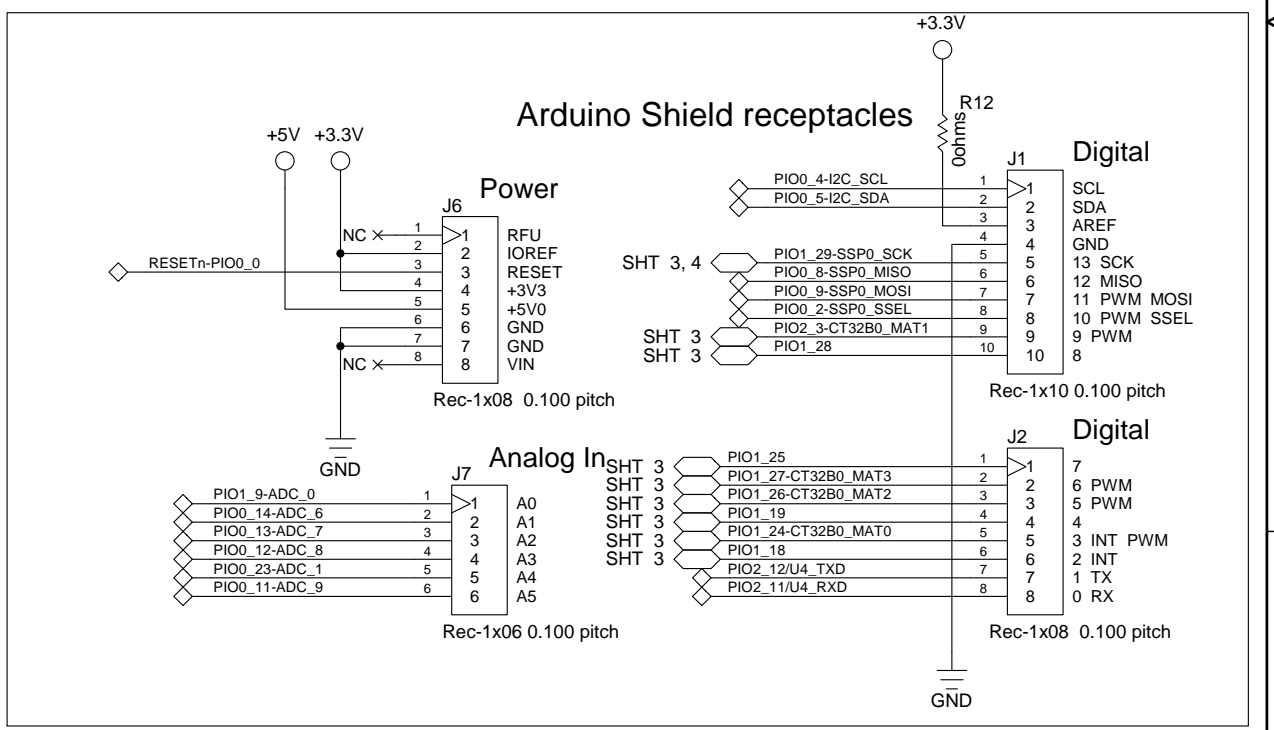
+3.3V

Arduino Shield receptacles

R12
0ohms

+5V +3.3V

Power
J6

NC
RESETn-PIO0_0
NC

| Pin | | Name |
|---|---|---|
| 1 | 1 | RFU |
| 2 | 2 | IOREF |
| 3 | 3 | RESET |
| 4 | 4 | +3V3 |
| 5 | 5 | +5V0 |
| 6 | 6 | GND |
| 7 | 7 | GND |
| 8 | 8 | VIN |

Rec-1x08 0.100 pitch

GND

Digital
J1

| Net | Pin | | Name |
|---|---|---|---|
| PIO0_4-I2C_SCL | 1 | 1 | SCL |
| PIO0_5-I2C_SDA | 2 | 2 | SDA |
| | 3 | 3 | AREF |
| | 4 | 4 | GND |
| PIO1_29-SSP0_SCK | 5 | 5 | 13 SCK |
| PIO0_8-SSP0_MISO | 6 | 6 | 12 MISO |
| PIO0_9-SSP0_MOSI | 7 | 7 | 11 PWM MOSI |
| PIO0_2-SSP0_SSEL | 8 | 8 | 10 PWM SSEL |
| PIO2_3-CT32B0_MAT1 | 9 | 9 | 9 PWM |
| PIO1_28 | 10 | 10 | 8 |

SHT 3, 4
SHT 3
SHT 3

Rec-1x10 0.100 pitch

Analog In
J7

| Net | Pin | | Name |
|---|---|---|---|
| PIO1_9-ADC_0 | 1 | 1 | A0 |
| PIO0_14-ADC_6 | 2 | 2 | A1 |
| PIO0_13-ADC_7 | 3 | 3 | A2 |
| PIO0_12-ADC_8 | 4 | 4 | A3 |
| PIO0_23-ADC_1 | 5 | 5 | A4 |
| PIO0_11-ADC_9 | 6 | 6 | A5 |

Rec-1x06 0.100 pitch

Digital
J2

| Sheet | Net | Pin | | Name |
|---|---|---|---|---|
| SHT 3 | PIO1_25 | 1 | 1 | 7 |
| SHT 3 | PIO1_27-CT32B0_MAT3 | 2 | 2 | 6 PWM |
| SHT 3 | PIO1_26-CT32B0_MAT2 | 3 | 3 | 5 PWM |
| SHT 3 | PIO1_19 | 4 | 4 | 4 |
| SHT 3 | PIO1_24-CT32B0_MAT0 | 5 | 5 | 3 INT PWM |
| SHT 3 | PIO1_18 | 6 | 6 | 2 INT |
| | PIO2_12/U4_TXD | 7 | 7 | 1 TX |
| | PIO2_11/U4_RXD | 8 | 8 | 0 RX |

Rec-1x08 0.100 pitch

GND